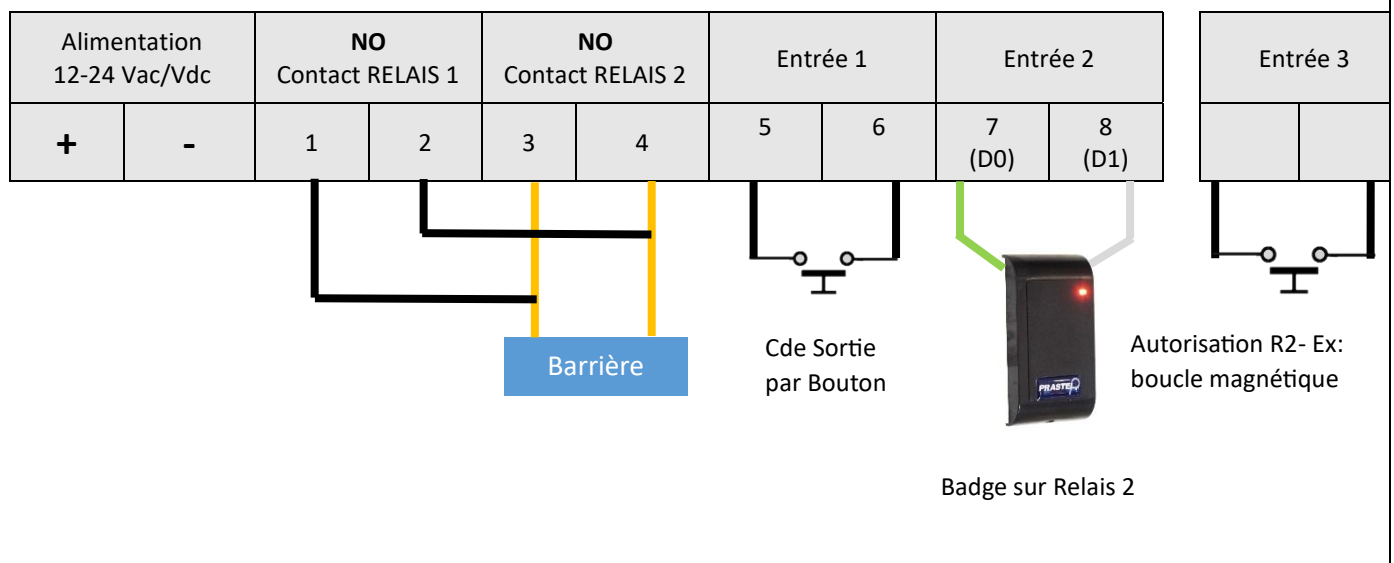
| Alimentation 12-24 Vac/Vdc | | NO Contact RELAIS 1 | | NO Contact RELAIS 2 | | Entrée 1 | | Entrée 2 | |
|---|---|---|---|---|---|---|---|---|---|
| + | - | 1 | 2 | 3 | 4 | 5 | 6 | 7 (D0) | 8 (D1) |

| Entrée 3 | |
|---|---|
| | |

Barrière

Cde Sortie par Bouton

PRASTEL

Autorisation R2- Ex: boucle magnétique

Badge sur Relais 2